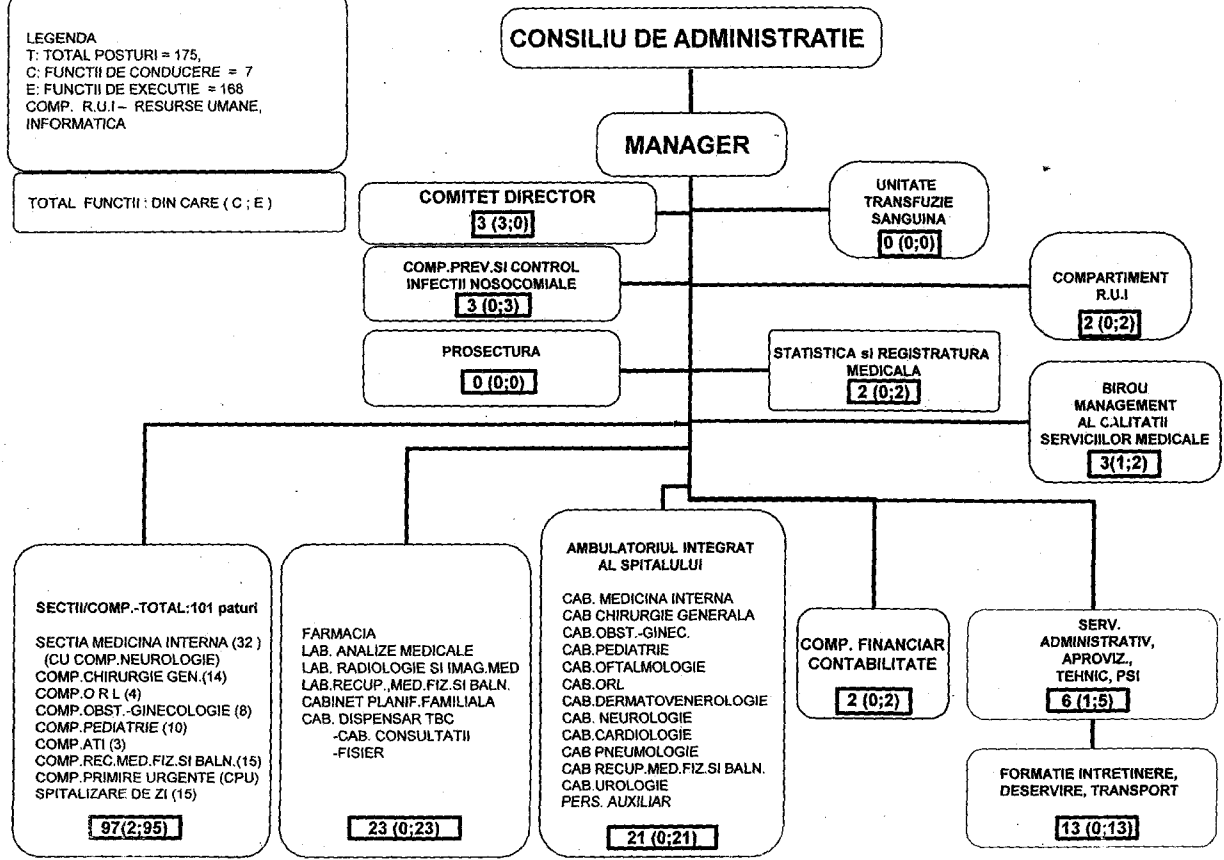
LEGENDA
T: TOTAL POSTURI = 175,
C: FUNCTII DE CONDUCERE = 7
E: FUNCTII DE EXECUTIE = 168
COMP. R.U.I – RESURSE UMANE, INFORMATICA

TOTAL FUNCTII : DIN CARE ( C ; E )

CONSILIU DE ADMINISTRATIE

MANAGER

COMITET DIRECTOR
3 (3;0)

UNITATE TRANSFUZIE SANGUINA
0 (0;0)

COMP.PREV.SI CONTROL INFECTII NOSOCOMIALE
3 (0;3)

COMPARTIMENT R.U.I
2 (0;2)

PROSECTURA
0 (0;0)

STATISTICA si REGISTRATURA MEDICALA
2 (0;2)

BIROU MANAGEMENT AL CALITATII SERVICIILOR MEDICALE
3(1;2)

SECTII/COMP.-TOTAL:101 paturi

SECTIA MEDICINA INTERNA (32 )
(CU COMP.NEUROLOGIE)
COMP.CHIRURGIE GEN.(14)
COMP.O R L (4)
COMP.OBST.-GINECOLOGIE (8)
COMP.PEDIATRIE (10)
COMP.ATI (3)
COMP.REC.MED.FIZ.SI BALN.(15)
COMP.PRIMIRE URGENTE (CPU)
SPITALIZARE DE ZI (15)

97(2;95)

FARMACIA
LAB. ANALIZE MEDICALE
LAB. RADIOLOGIE SI IMAG.MED
LAB.RECUP.,MED.FIZ.SI BALN.
CABINET PLANIF.FAMILIALA
CAB. DISPENSAR TBC
-CAB. CONSULTATII
-FISIER

23 (0;23)

AMBULATORIUL INTEGRAT AL SPITALULUI

CAB. MEDICINA INTERNA
CAB CHIRURGIE GENERALA
CAB.OBST.-GINEC.
CAB.PEDIATRIE
CAB.OFTALMOLOGIE
CAB.ORL
CAB.DERMATOVENEROLOGIE
CAB. NEUROLOGIE
CAB.CARDIOLOGIE
CAB PNEUMOLOGIE
CAB RECUP.MED.FIZ.SI BALN.
CAB.UROLOGIE
PERS. AUXILIAR

21 (0;21)

COMP. FINANCIAR CONTABILITATE
2 (0;2)

SERV. ADMINISTRATIV, APROVIZ., TEHNIC, PSI
6 (1;5)

FORMATIE INTRETINERE, DESERVIRE, TRANSPORT
13 (0;13)